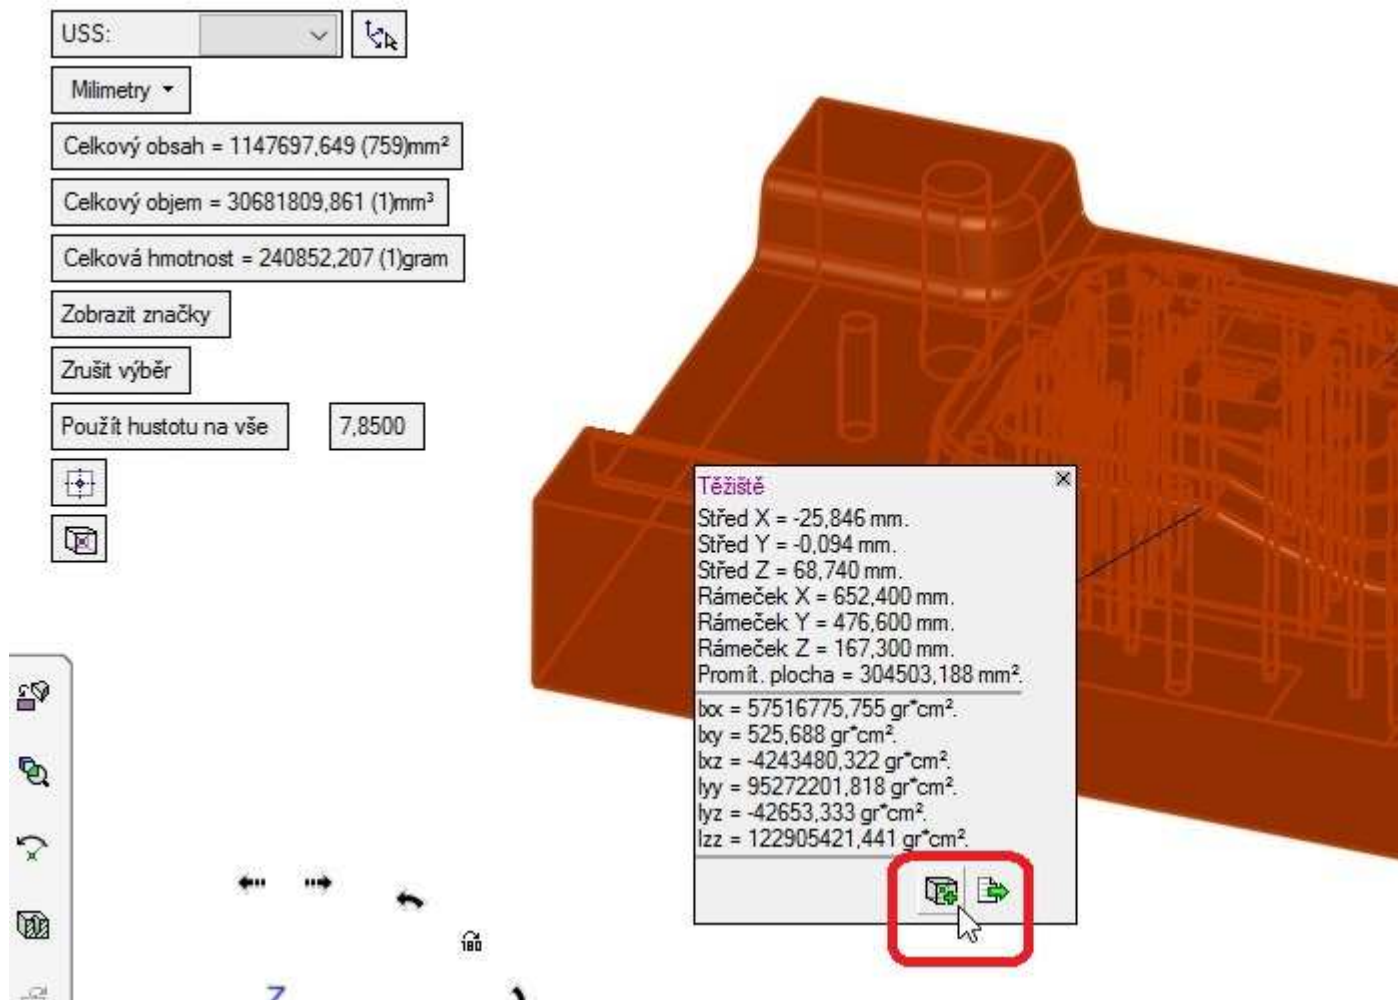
USS:

Milimetry

Celkový obsah = 1147697,649 (759)mm²

Celkový objem = 30681809,861 (1)mm³

Celková hmotnost = 240852,207 (1)gram

Zobrazit značky

Zrušit výběr

Použít hustotu na vše

7,8500

Těžiště
Střed X = -25,846 mm.
Střed Y = -0,094 mm.
Střed Z = 68,740 mm.
Rámeček X = 652,400 mm.
Rámeček Y = 476,600 mm.
Rámeček Z = 167,300 mm.
Promít. plocha = 304503,188 mm².
Ixx = 57516775,755 gr*cm².
Ixy = 525,688 gr*cm².
Ixz = -4243480,322 gr*cm².
Iyy = 95272201,818 gr*cm².
Iyz = -42653,333 gr*cm².
Izz = 122905421,441 gr*cm².

180

Z